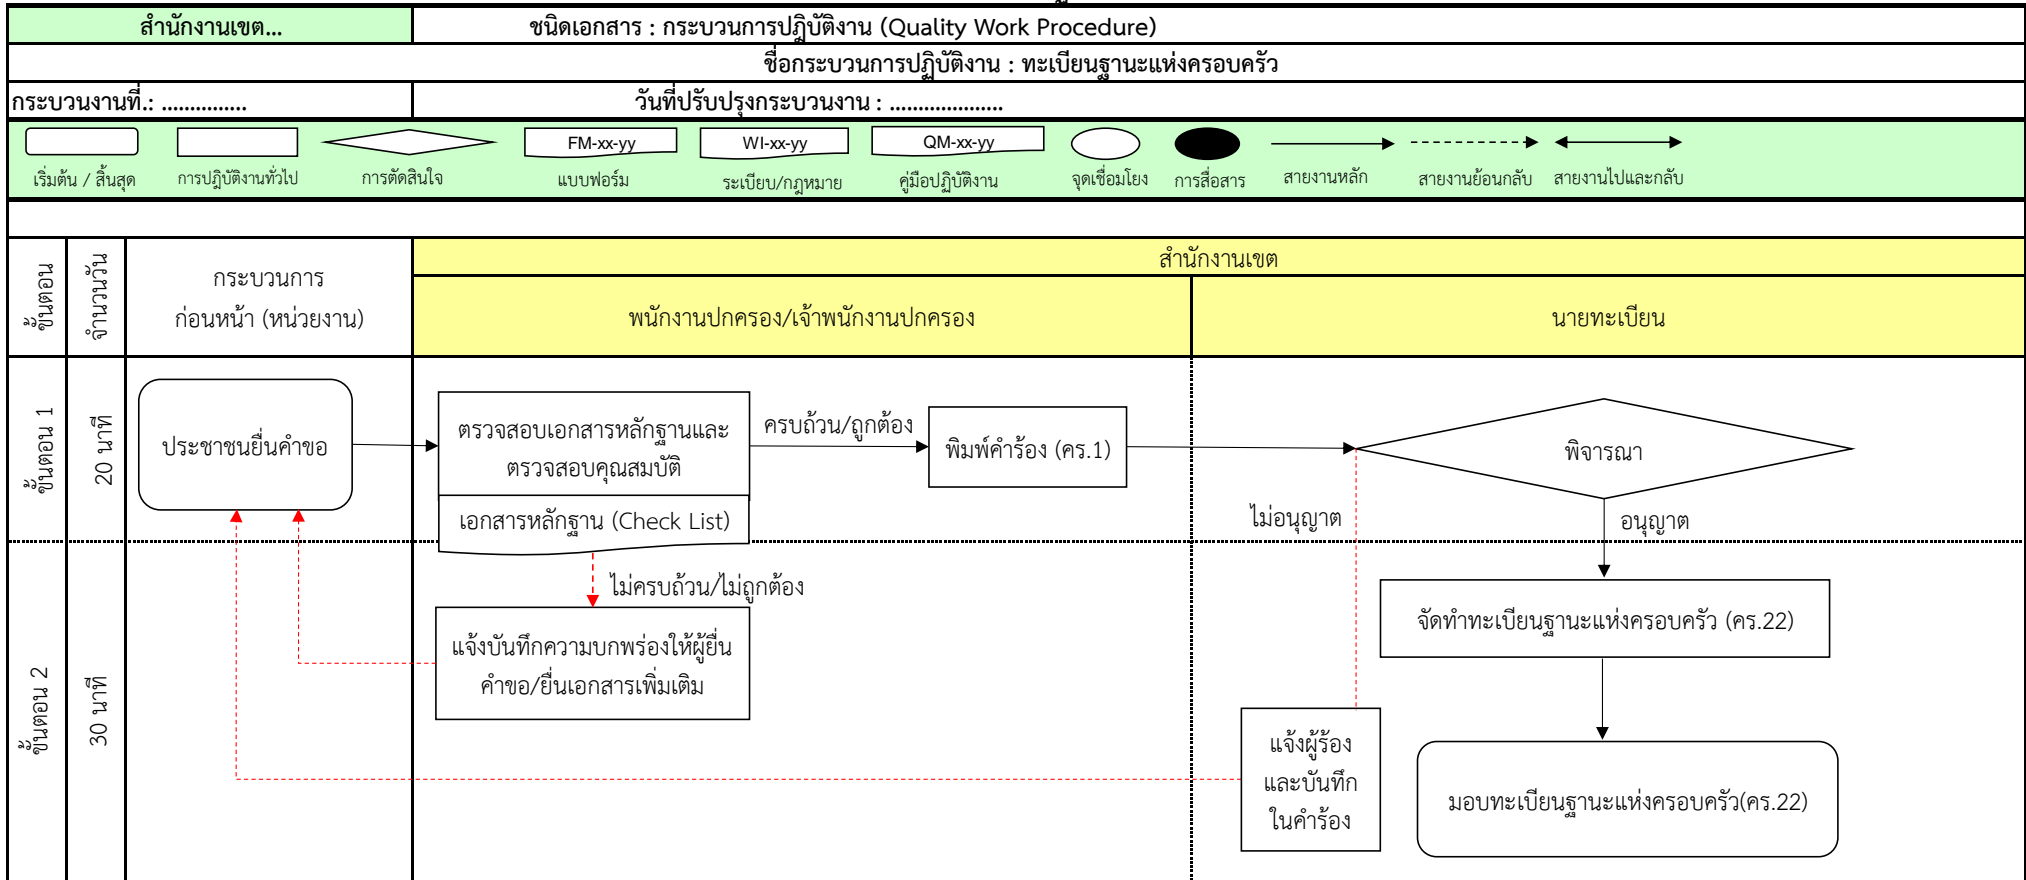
สำนักงานเขต...

ชนิดเอกสาร : กระบวนการปฏิบัติงาน (Quality Work Procedure)

ชื่อกระบวนการปฏิบัติงาน : ทะเบียนฐานะแห่งครอบครัว

กระบวนงานที่.: ..............

วันที่ปรับปรุงกระบวนงาน : ...................

FM-xx-yy
WI-xx-yy
QM-xx-yy

เริ่มต้น / สิ้นสุด
การปฏิบัติงานทั่วไป
การตัดสินใจ
แบบฟอร์ม
ระเบียบ/กฎหมาย
คู่มือปฏิบัติงาน
จุดเชื่อมโยง
การสื่อสาร
สายงานหลัก
สายงานย้อนกลับ
สายงานไปและกลับ

ขั้นตอน
จำนวนวัน
กระบวนการ ก่อนหน้า (หน่วยงาน)
สำนักงานเขต
พนักงานปกครอง/เจ้าพนักงานปกครอง
นายทะเบียน

ขั้นตอน 1
20 นาที
ประชาชนยื่นคำขอ
ตรวจสอบเอกสารหลักฐานและ ตรวจสอบคุณสมบัติ
เอกสารหลักฐาน (Check List)
ครบถ้วน/ถูกต้อง
พิมพ์คำร้อง (คร.1)
พิจารณา
ไม่อนุญาต
อนุญาต

ขั้นตอน 2
30 นาที
ไม่ครบถ้วน/ไม่ถูกต้อง
แจ้งบันทึกความบกพร่องให้ผู้ยื่น คำขอ/ยื่นเอกสารเพิ่มเติม
จัดทำทะเบียนฐานะแห่งครอบครัว (คร.22)
แจ้งผู้ร้อง และบันทึก ในคำร้อง
มอบทะเบียนฐานะแห่งครอบครัว(คร.22)